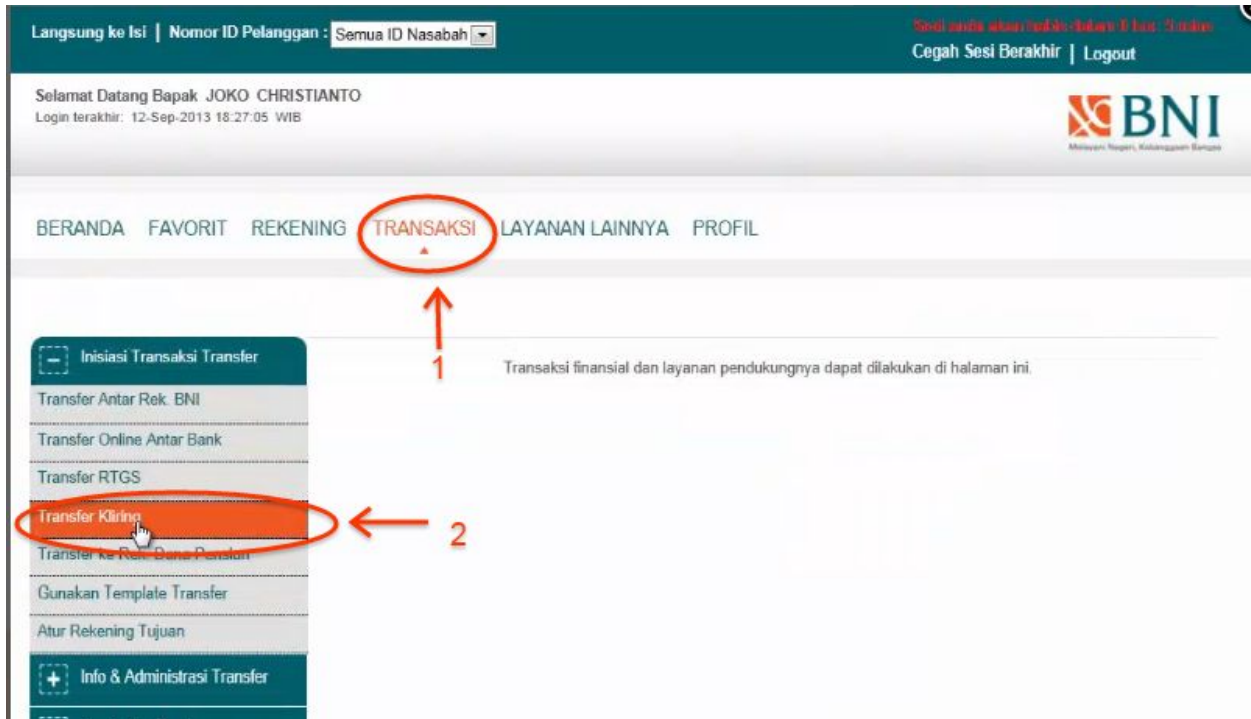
Langsung ke Isi | Nomor ID Pelanggan : Semua ID Nasabah

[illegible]

Cegah Sesi Berakhir | Logout

Selamat Datang Bapak JOKO CHRISTIANTO
Login terakhir: 12-Sep-2013 18:27:05 WIB

BNI
Melayani Negeri, Kebanggaan Bangsa

BERANDA FAVORIT REKENING TRANSAKSI LAYANAN LAINNYA PROFIL

1

Inisiasi Transaksi Transfer

Transfer Antar Rek. BNI

Transfer Online Antar Bank

Transfer RTGS

Transfer Kliring

2

Transfer ke Rek. Dana Pensiun

Gunakan Template Transfer

Atur Rekening Tujuan

Info & Administrasi Transfer

Transaksi finansial dan layanan pendukungnya dapat dilakukan di halaman ini.